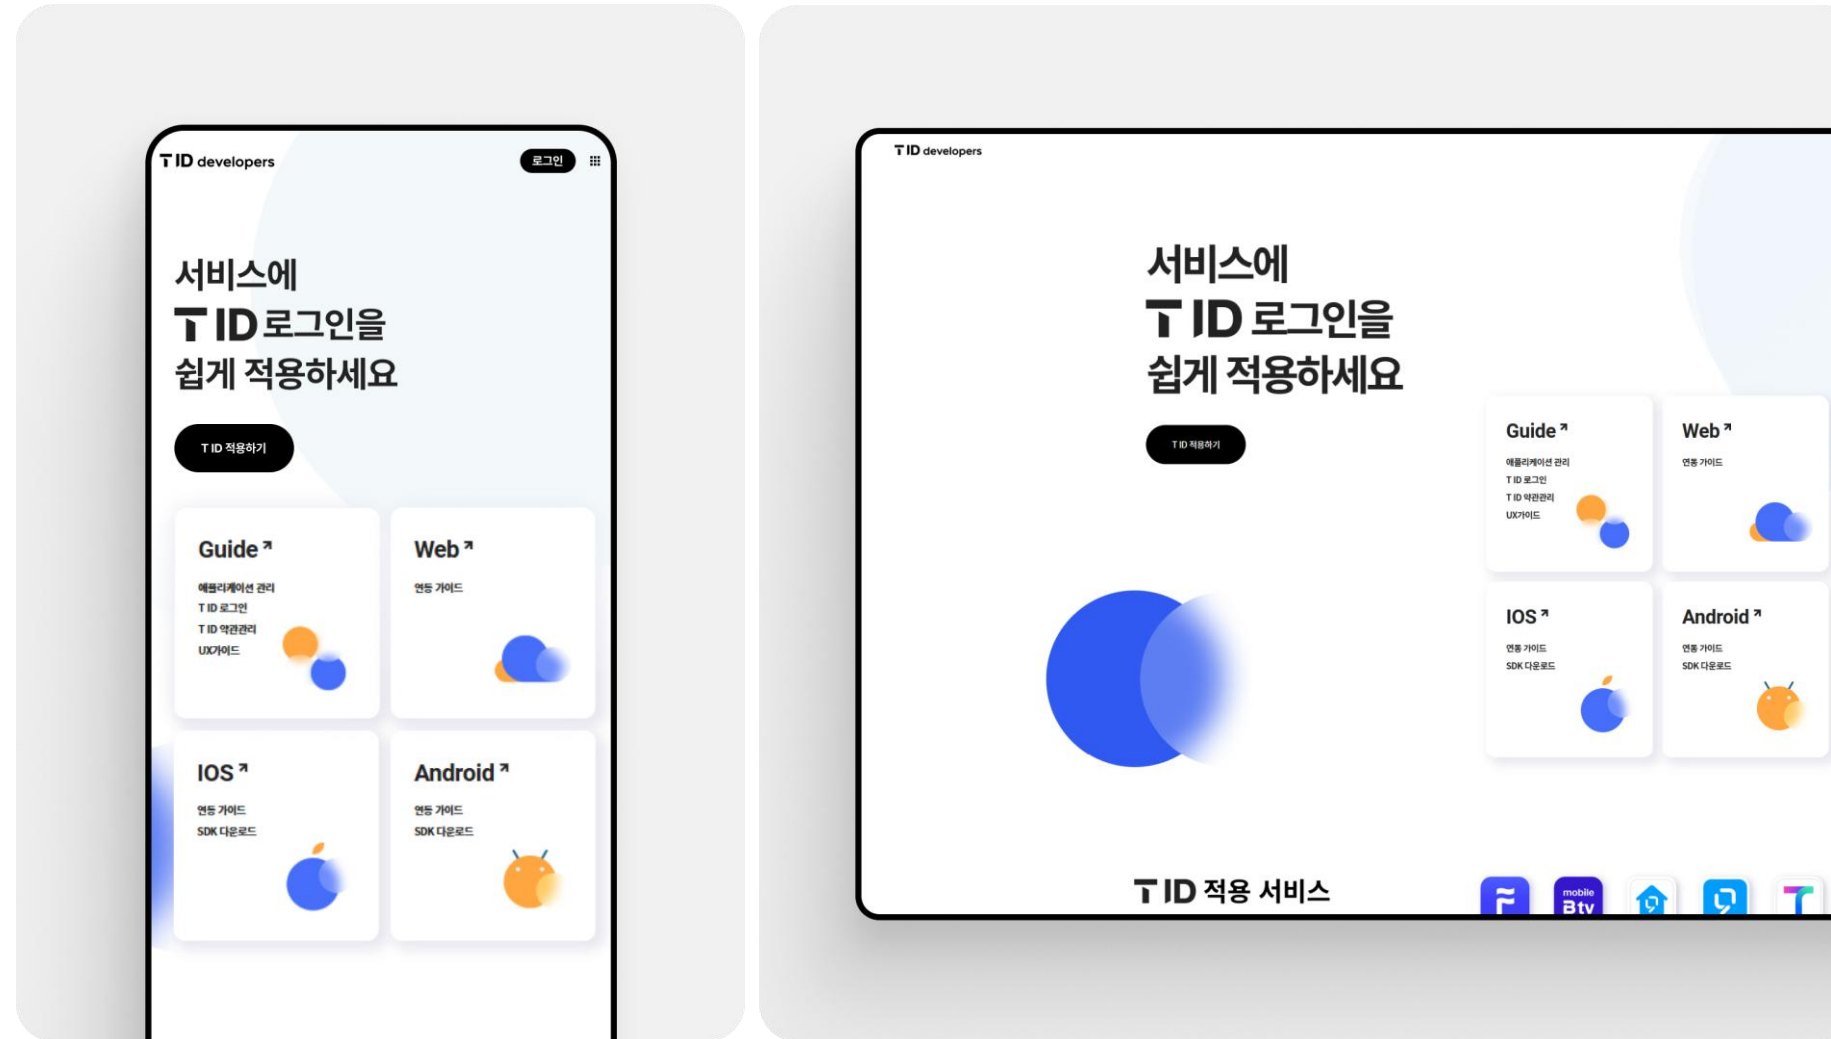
T ID developers
로그인

서비스에
T ID 로그인을
쉽게 적용하세요

T ID 적용하기

Guide ↗
애플리케이션 관리
T ID 로그인
T ID 약관관리
UX가이드

Web ↗
연동 가이드

IOS ↗
연동 가이드
SDK 다운로드

Android ↗
연동 가이드
SDK 다운로드

T ID developers

서비스에
T ID 로그인을
쉽게 적용하세요

T ID 적용하기

Guide ↗
애플리케이션 관리
T ID 로그인
T ID 약관관리
UX가이드

Web ↗
연동 가이드

IOS ↗
연동 가이드
SDK 다운로드

Android ↗
연동 가이드
SDK 다운로드

T ID 적용 서비스

mobile
Btv